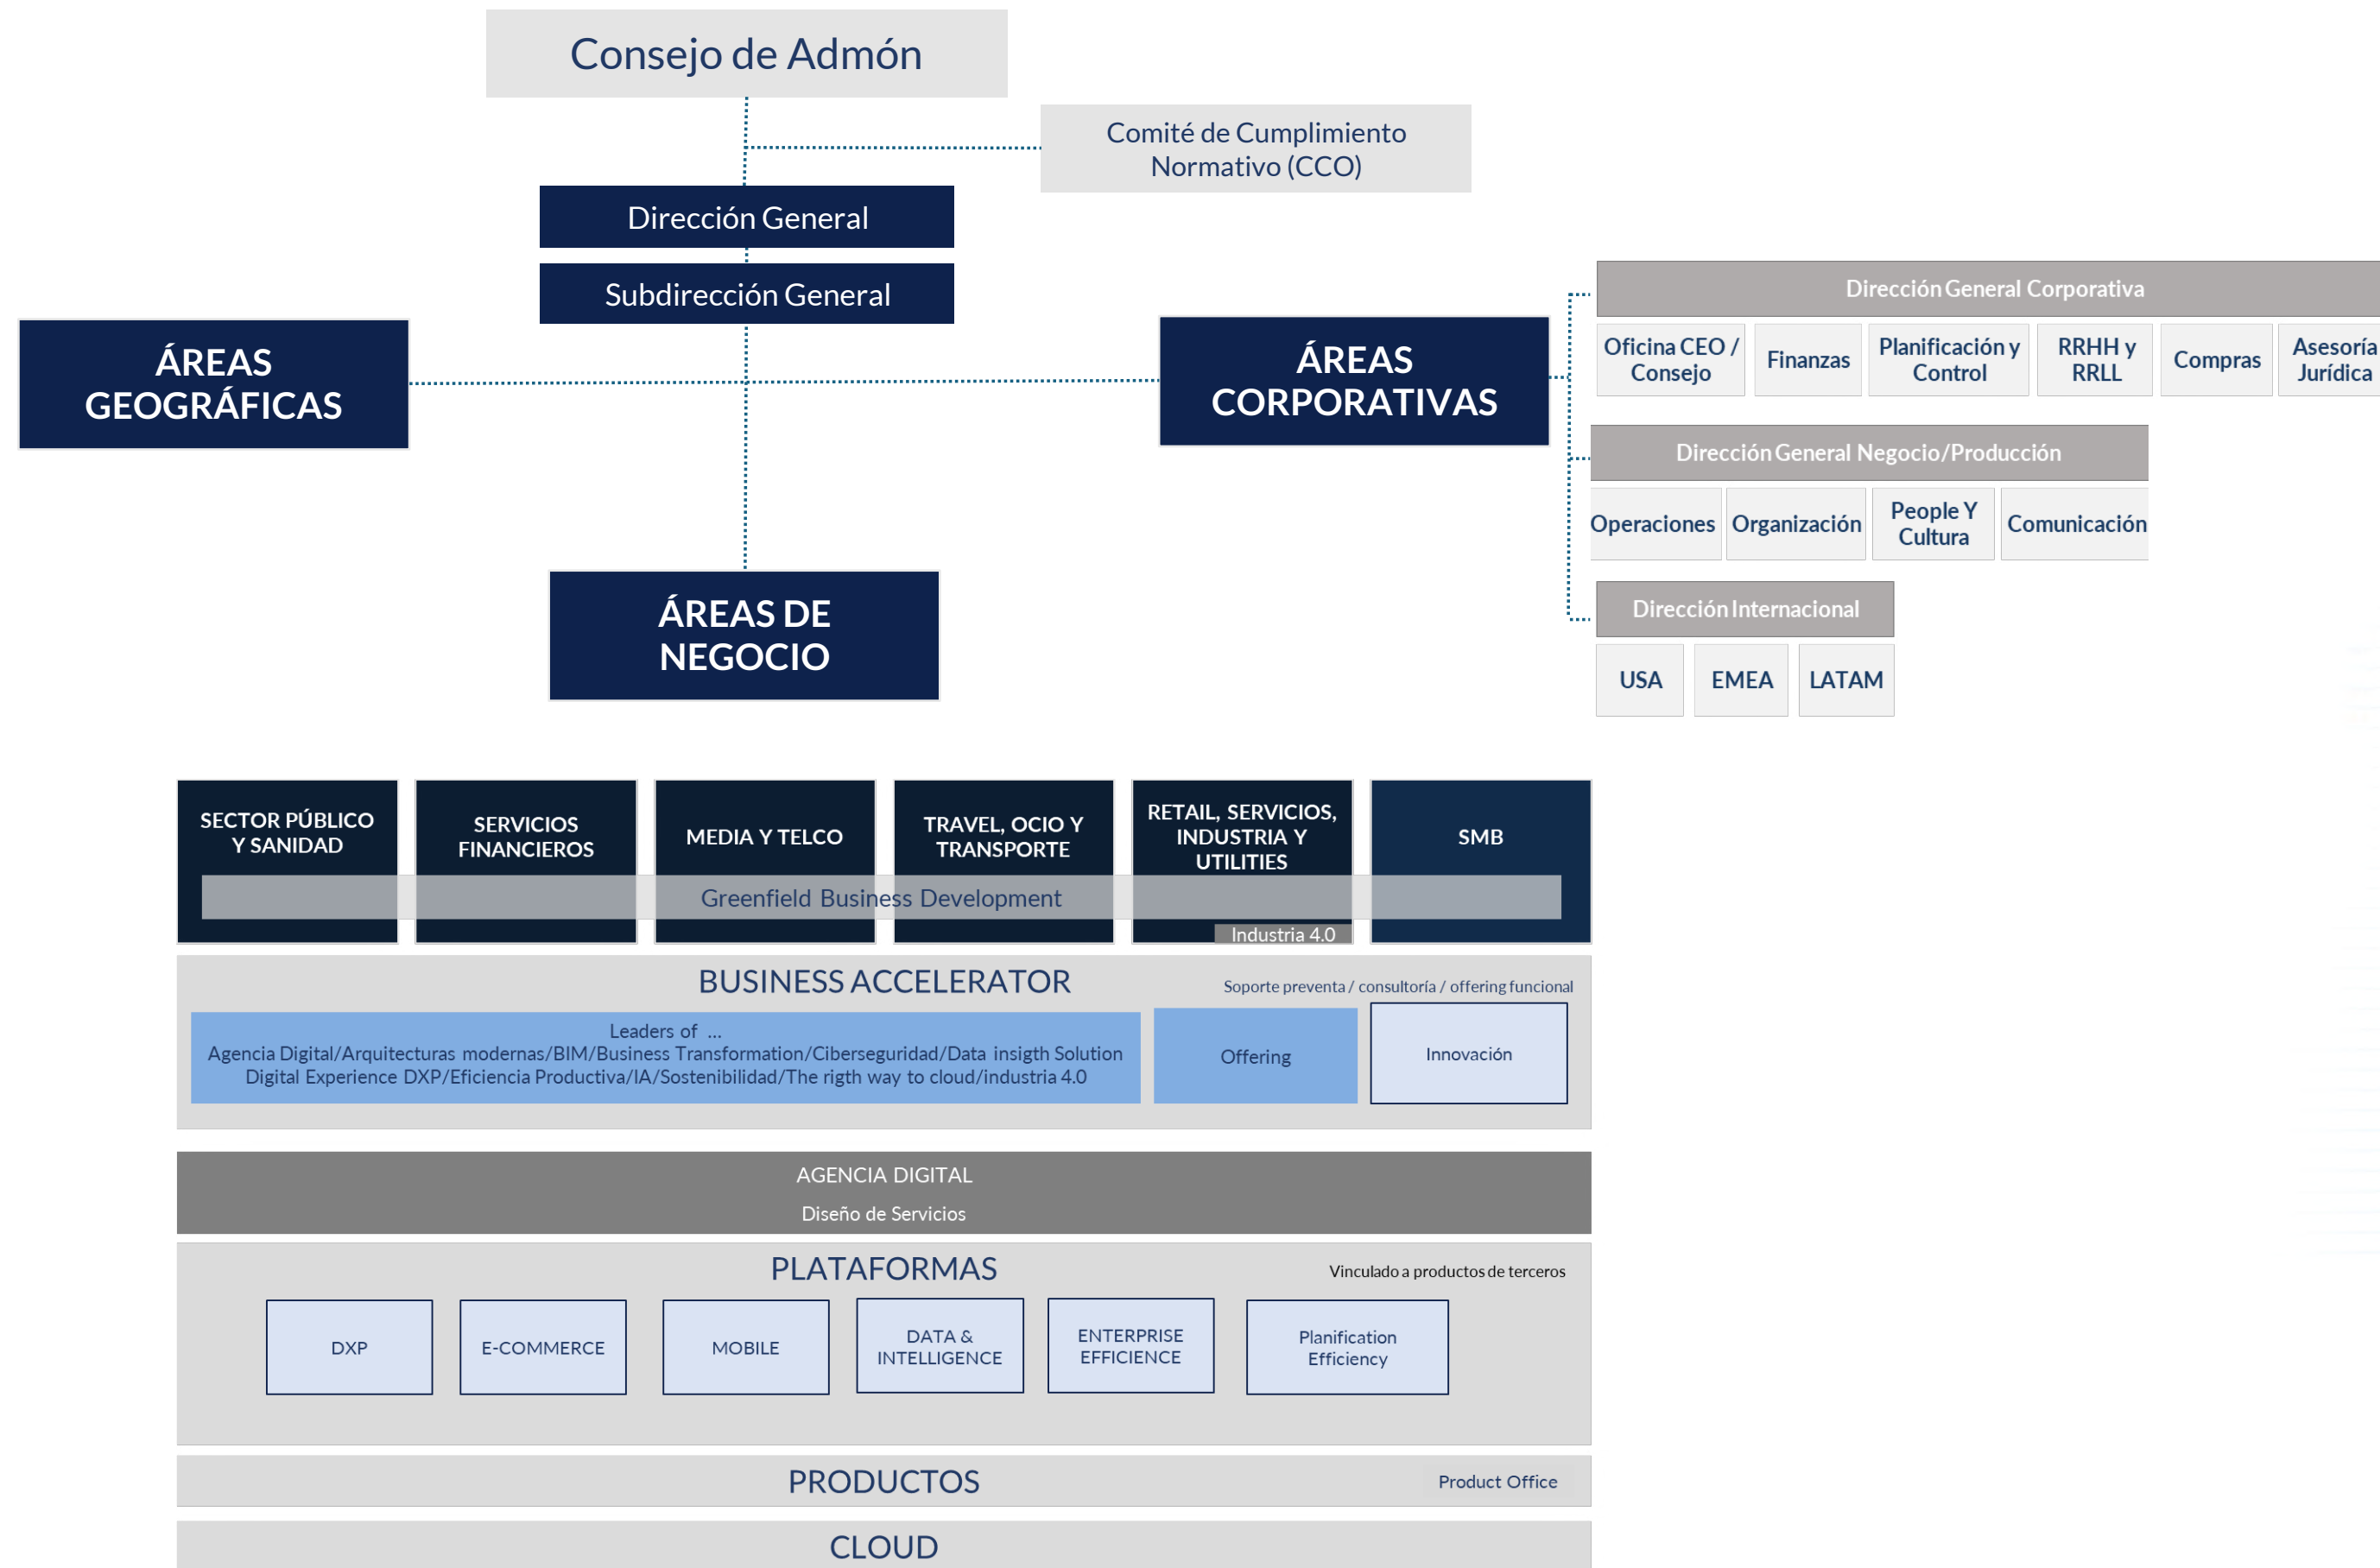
Consejo de Admón

Comité de Cumplimiento Normativo (CCO)

Dirección General

Subdirección General

ÁREAS GEOGRÁFICAS

ÁREAS CORPORATIVAS

Dirección General Corporativa

Oficina CEO / Consejo

Finanzas

Planificación y Control

RRHH y RRLL

Compras

Asesoría Jurídica

Dirección General Negocio/Producción

Operaciones

Organización

People Y Cultura

Comunicación

Dirección Internacional

USA

EMEA

LATAM

ÁREAS DE NEGOCIO

SECTOR PÚBLICO Y SANIDAD

SERVICIOS FINANCIEROS

MEDIA Y TELCO

TRAVEL, OCIO Y TRANSPORTE

RETAIL, SERVICIOS, INDUSTRIA Y UTILITIES

SMB

Greenfield Business Development

Industria 4.0

BUSINESS ACCELERATOR

Soporte preventa / consultoría / offering funcional

Leaders of ...
Agencia Digital/Arquitecturas modernas/BIM/Business Transformation/Ciberseguridad/Data insigth Solution
Digital Experience DXP/Eficiencia Productiva/IA/Sostenibilidad/The rigth way to cloud/industria 4.0

Offering

Innovación

AGENCIA DIGITAL

Diseño de Servicios

PLATAFORMAS

Vinculado a productos de terceros

DXP

E-COMMERCE

MOBILE

DATA & INTELLIGENCE

ENTERPRISE EFFICIENCE

Planification Efficiency

PRODUCTOS

Product Office

CLOUD